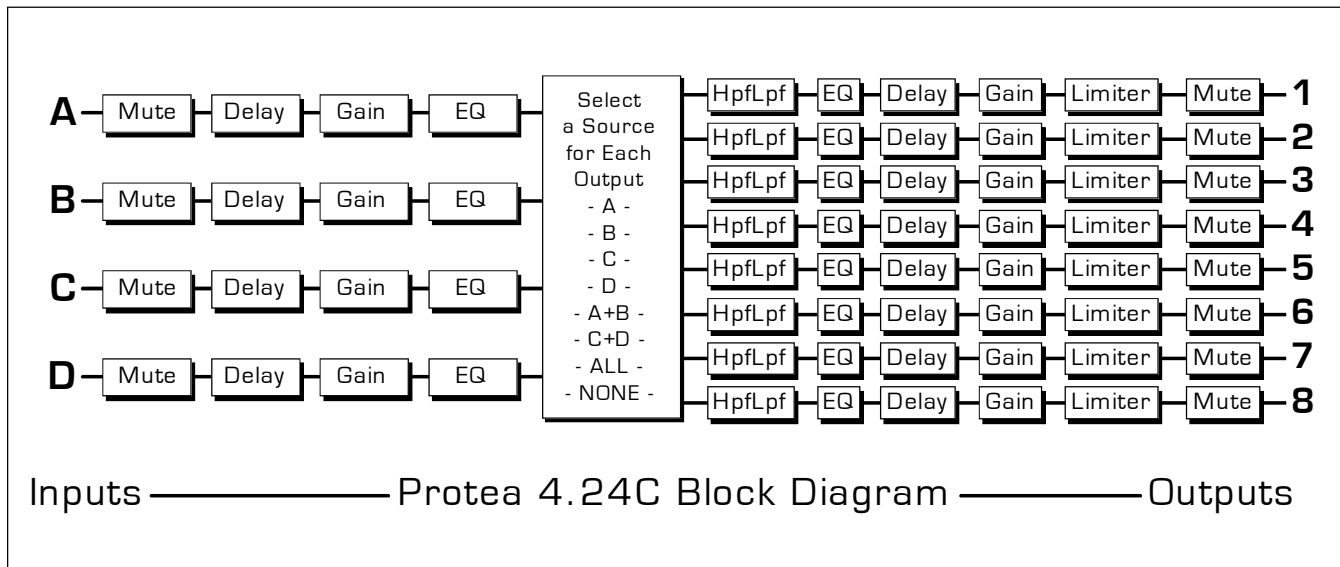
A Mute Delay Gain EQ

B Mute Delay Gain EQ

C Mute Delay Gain EQ

D Mute Delay Gain EQ

Select a Source for Each Output
- A -
- B -
- C -
- D -
- A+B -
- C+D -
- ALL -
- NONE -

HpfLpf EQ Delay Gain Limiter Mute 1
HpfLpf EQ Delay Gain Limiter Mute 2
HpfLpf EQ Delay Gain Limiter Mute 3
HpfLpf EQ Delay Gain Limiter Mute 4
HpfLpf EQ Delay Gain Limiter Mute 5
HpfLpf EQ Delay Gain Limiter Mute 6
HpfLpf EQ Delay Gain Limiter Mute 7
HpfLpf EQ Delay Gain Limiter Mute 8

Inputs Protea 4.24C Block Diagram Outputs